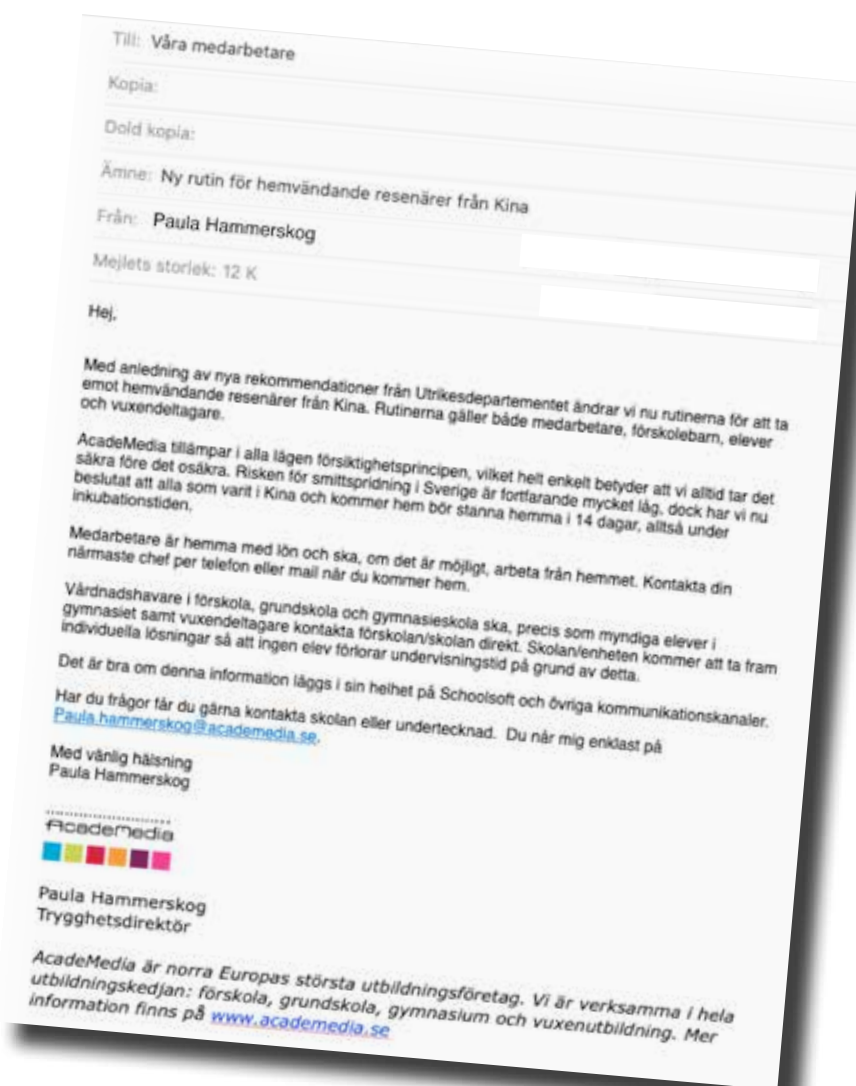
Till: Våra medarbetare

Kopia:

Dold kopia:

Ämne: Ny rutin för hemvändande resenärer från Kina

Från: Paula Hammerskog

Mejlets storlek: 12 K

Hej,

Med anledning av nya rekommendationer från Utrikesdepartementet ändrar vi nu rutinerna för att ta emot hemvändande resenärer från Kina. Rutinerna gäller både medarbetare, förskolebarn, elever och vuxendeltagare.

AcadeMedia tillämpar i alla lägen försiktighetsprincipen, vilket helt enkelt betyder att vi alltid tar det säkra före det osäkra. Risken för smittspridning i Sverige är fortfarande mycket låg, dock har vi nu beslutat att alla som varit i Kina och kommer hem bör stanna hemma i 14 dagar, alltså under inkubationstiden.

Medarbetare är hemma med lön och ska, om det är möjligt, arbeta från hemmet. Kontakta din närmaste chef per telefon eller mail när du kommer hem.

Vårdnadshavare i förskola, grundskola och gymnasieskola ska, precis som myndiga elever i gymnasiet samt vuxendeltagare kontakta förskolan/skolan direkt. Skolan/enheten kommer att ta fram individuella lösningar så att ingen elev förlorar undervisningstid på grund av detta.

Det är bra om denna information läggs i sin helhet på Schoolsoft och övriga kommunikationskanaler.

Har du frågor får du gärna kontakta skolan eller undertecknad. Du når mig enklast på Paula.hammerskog@academedia.se.

Med vänlig hälsning
Paula Hammerskog

Academedia

Paula Hammerskog
Trygghetsdirektör

AcadeMedia är norra Europas största utbildningsföretag. Vi är verksamma i hela utbildningskedjan: förskola, grundskola, gymnasium och vuxenutbildning. Mer information finns på www.academedia.se